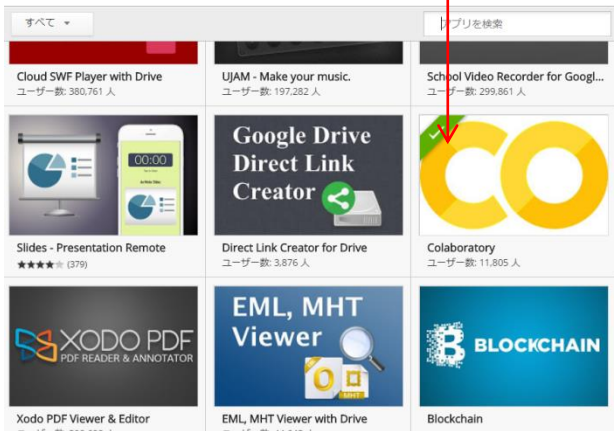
すべて

アプリを検索

Cloud SWF Player with Drive
ユーザー数: 380,761 人

UJAM - Make your music.
ユーザー数: 197,282 人

School Video Recorder for Googl...
ユーザー数: 299,861 人

00:00

Slides - Presentation Remote
★★★★ (379)

Google Drive Direct Link Creator

Direct Link Creator for Drive
ユーザー数: 3,876 人

CO

Colaboratory
ユーザー数: 11,805 人

XODO PDF
PDF READER & ANNOTATOR

Xodo PDF Viewer & Editor
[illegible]

EML, MHT Viewer

MHT

EML, MHT Viewer with Drive
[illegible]

BLOCKCHAIN

Blockchain